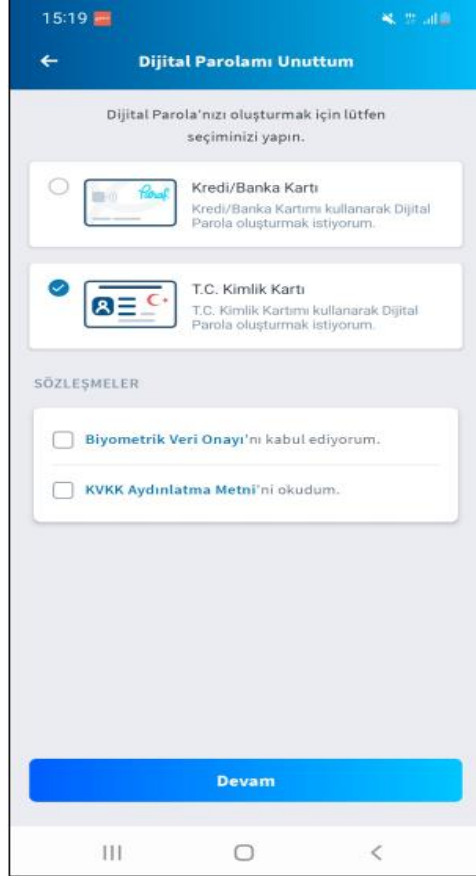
15:19

Dijital Parolamı Unuttum

Dijital Parola'nızı oluşturmak için lütfen seçiminizi yapın.

Paraf

Kredi/Banka Kartı
Kredi/Banka Kartımı kullanarak Dijital Parola oluşturmak istiyorum.

T.C. Kimlik Kartı
T.C. Kimlik Kartımı kullanarak Dijital Parola oluşturmak istiyorum.

SÖZLEŞMELER

Biyometrik Veri Onayı'nı kabul ediyorum.

KVKK Aydınlatma Metni'ni okudum.

Devam